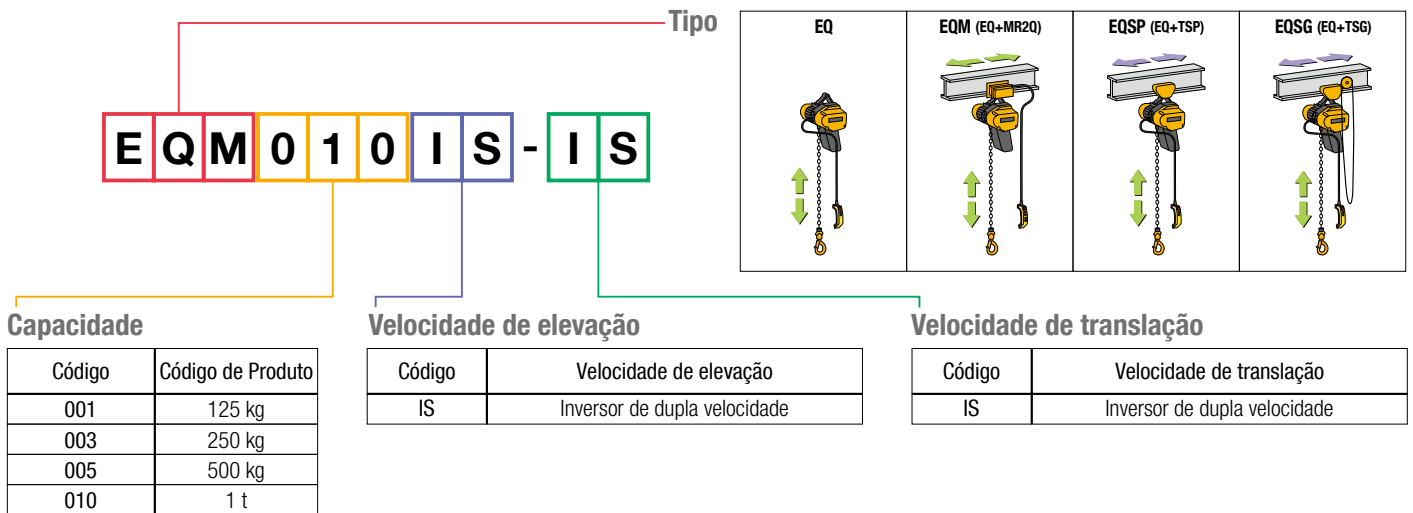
Tipo

| EQ | EQM (EQ+MR2Q) | EQSP (EQ+TSP) | EQSG (EQ+TSG) |
|---|---|---|---|

E Q M 0 1 0 I S - I S

Capacidade

| Código | Código de Produto |
|---|---|
| 001 | 125 kg |
| 003 | 250 kg |
| 005 | 500 kg |
| 010 | 1 t |

Velocidade de elevação

| Código | Velocidade de elevação |
|---|---|
| IS | Inversor de dupla velocidade |

Velocidade de translação

| Código | Velocidade de translação |
|---|---|
| IS | Inversor de dupla velocidade |